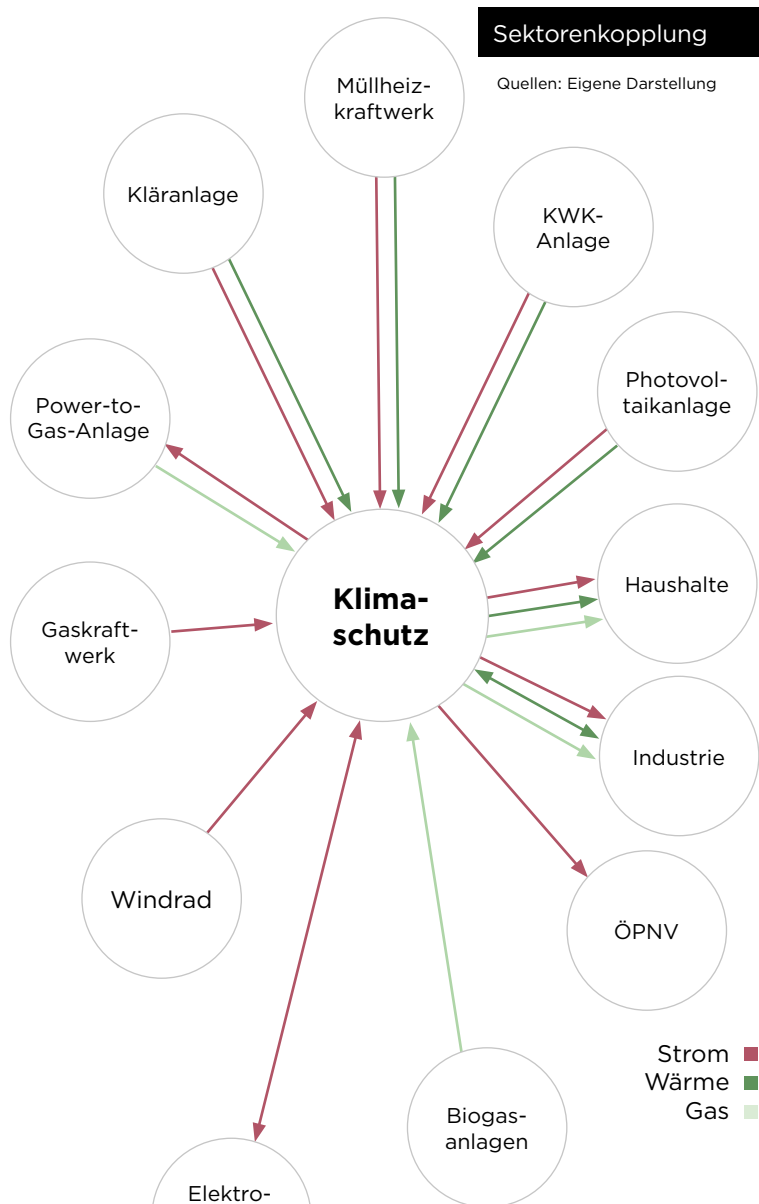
Sektorenkopplung

Quellen: Eigene Darstellung

Müllheizkraftwerk

Kläranlage

KWK-Anlage

Power-to-Gas-Anlage

Photovoltaikanlage

Klimaschutz

Haushalte

Gaskraftwerk

Industrie

Windrad

ÖPNV

Strom
Wärme
Gas

Biogasanlagen

Elektro-